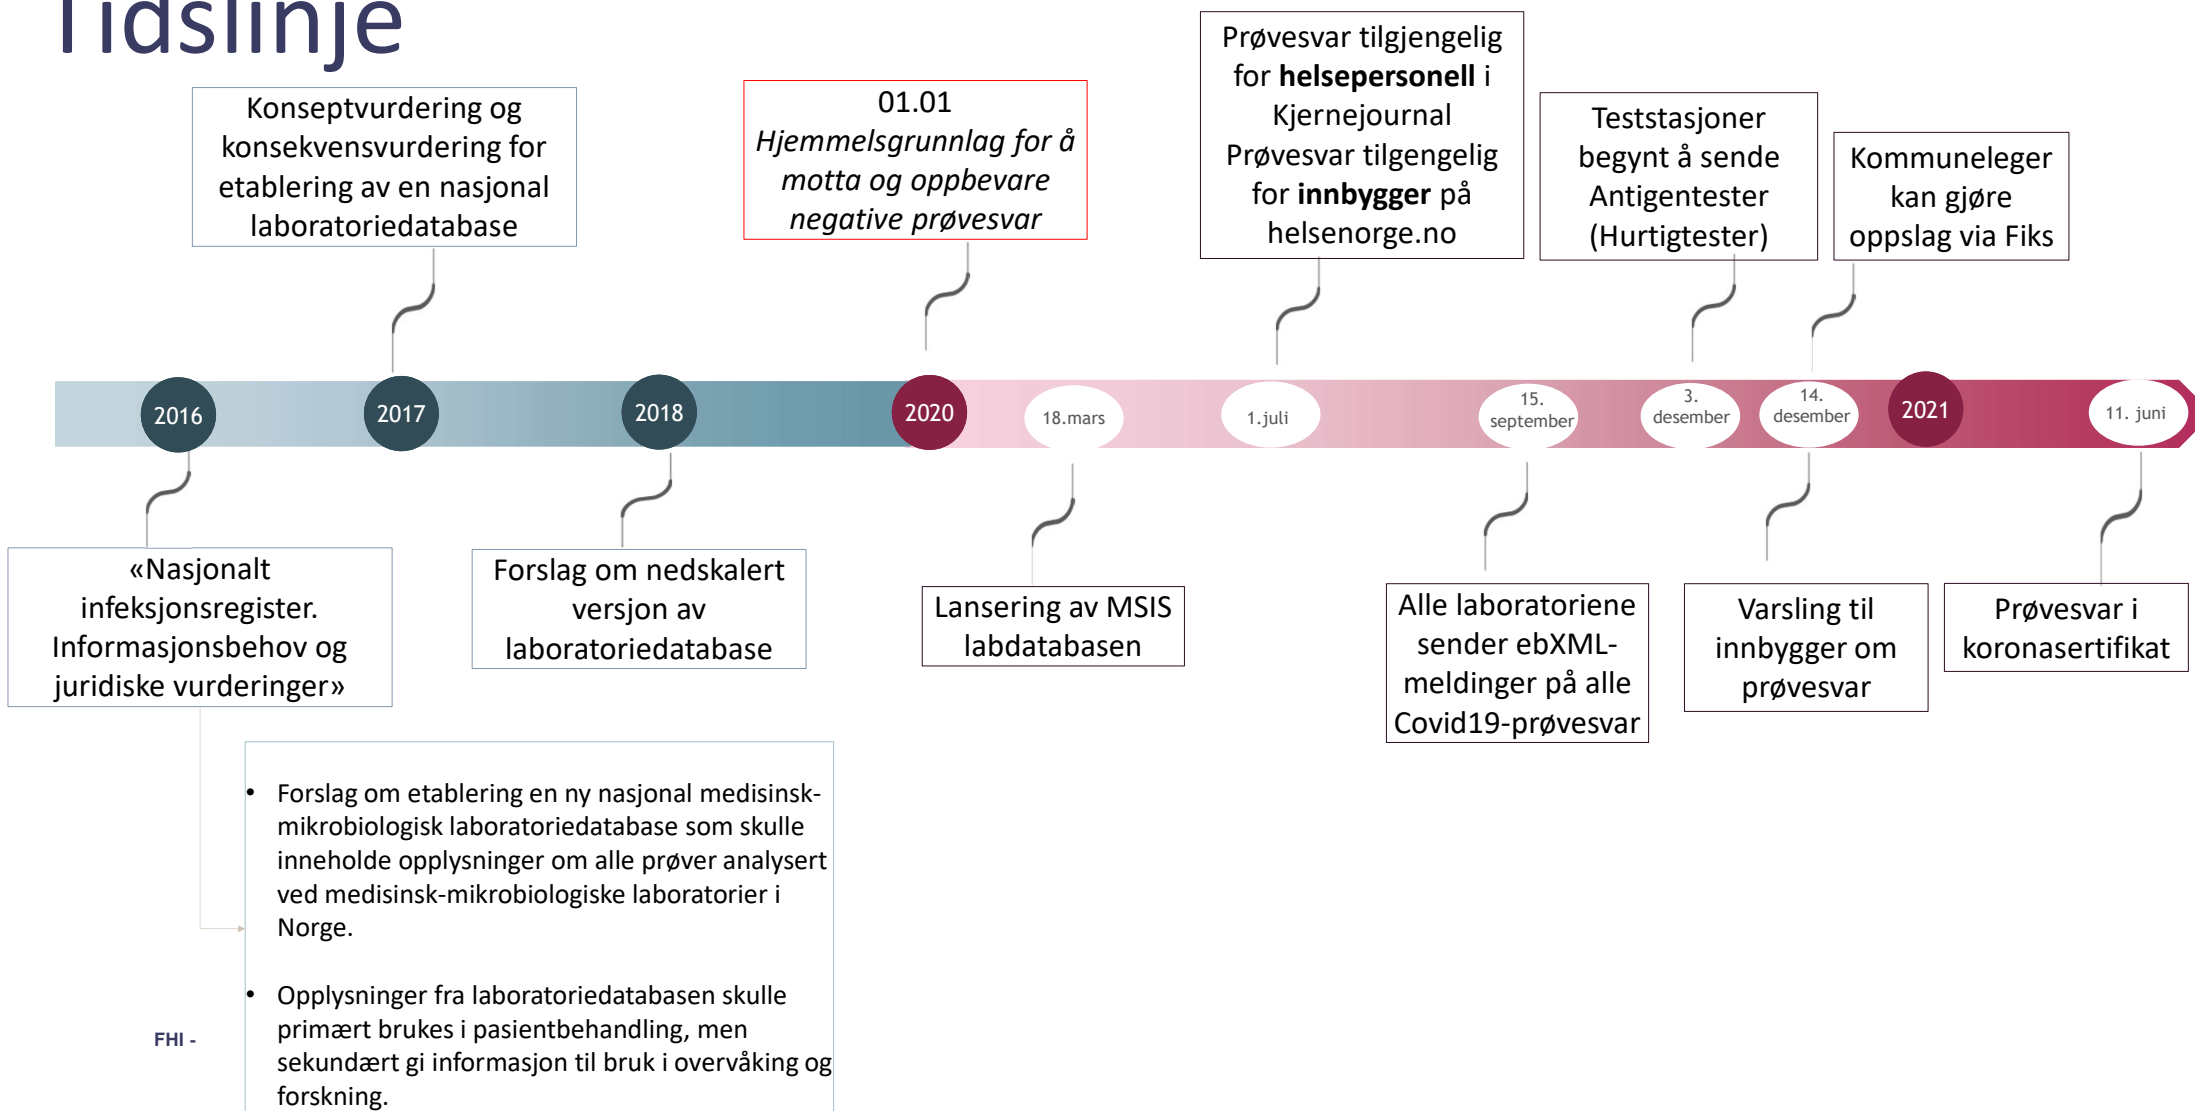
Tidslinje

Konseptvurdering og konsekvensvurdering for etablering av en nasjonal laboratoriedatabase

01.01
*Hjemmelsgrunnlag for å motta og oppbevare negative prøvesvar*

Prøvesvar tilgjengelig for **helsepersonell** i Kjernejournal
Prøvesvar tilgengelig for **innbygger** på helsenorge.no

Teststasjoner begynt å sende Antigentester (Hurtigtester)

Kommuneleger kan gjøre oppslag via Fiks

2016
2017
2018
2020
18.mars
1.juli
15. september
3. desember
14. desember
2021
11. juni

«Nasjonalt infeksjonsregister. Informasjonsbehov og juridiske vurderinger»

Forslag om nedskalert versjon av laboratoriedatabase

Lansering av MSIS labdatabasen

Alle laboratoriene sender ebXML-meldinger på alle Covid19-prøvesvar

Varsling til innbygger om prøvesvar

Prøvesvar i koronasertifikat

• Forslag om etablering en ny nasjonal medisinsk-mikrobiologisk laboratoriedatabase som skulle inneholde opplysninger om alle prøver analysert ved medisinsk-mikrobiologiske laboratorier i Norge.

• Opplysninger fra laboratoriedatabasen skulle primært brukes i pasientbehandling, men sekundært gi informasjon til bruk i overvåking og forskning.

FHI -